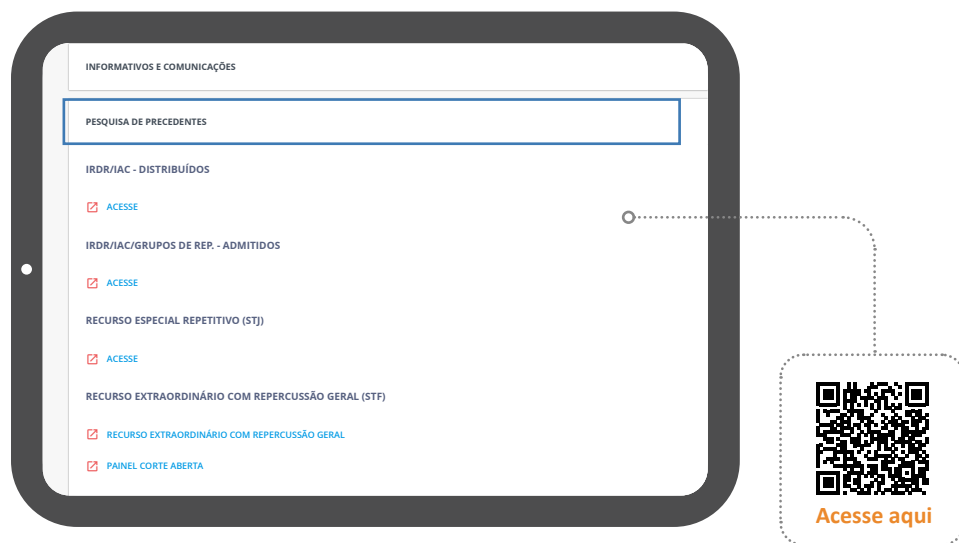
INFORMATIVOS E COMUNICAÇÕES

PESQUISA DE PRECEDENTES

IRDR/IAC - DISTRIBUÍDOS

ACESSE

IRDR/IAC/GRUPOS DE REP. - ADMITIDOS

ACESSE

RECURSO ESPECIAL REPETITIVO (STJ)

ACESSE

RECURSO EXTRAORDINÁRIO COM REPERCUSSÃO GERAL (STF)

RECURSO EXTRAORDINÁRIO COM REPERCUSSÃO GERAL

PAINEL CORTE ABERTA

Acesse aqui